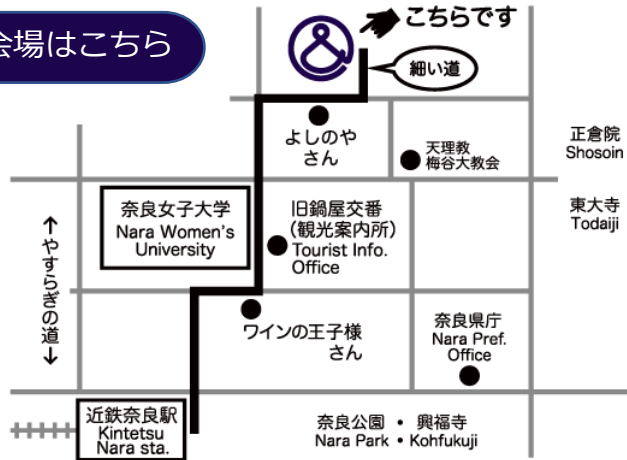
会場はこちら

こちらです

細い道

よしのや
さん

天理教
梅谷大教会

正倉院
Shosoin

東大寺
Todaiji

↑
やすらぎの道
↓

奈良女子大学
Nara Women's
University

旧鍋屋交番
(観光案内所)
Tourist Info.
Office

ワインの王子様
さん

奈良県庁
Nara Pref.
Office

近鉄奈良駅
Kintetsu
Nara sta.

奈良公園 • 興福寺
Nara Park • Kohfukuji